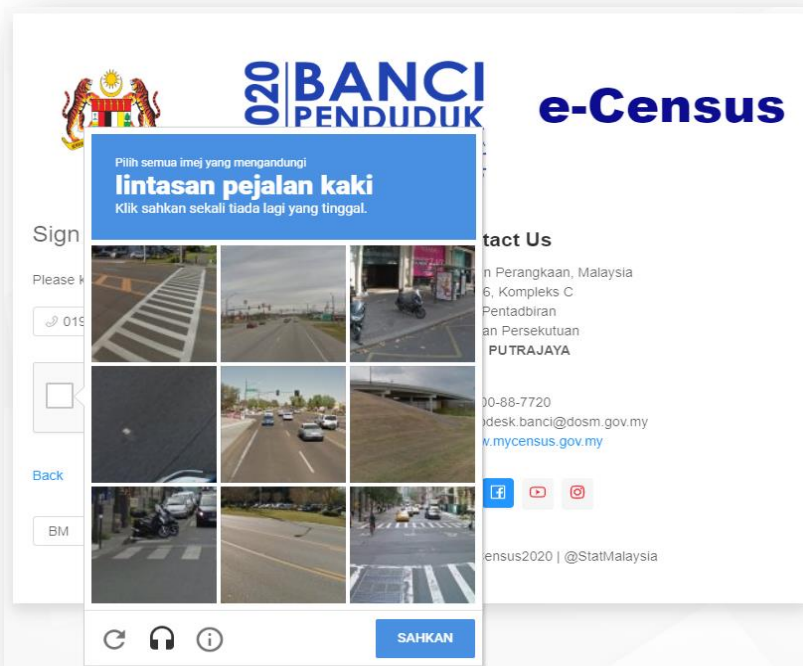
020 BANCI PENDUDUK

e-Census

Pilih semua imej yang mengandungi

lintasan pejalan kaki

Klik sahkan sekali tiada lagi yang tinggal.

SAHKAN

Sign

Please K

019

Back

BM

tact Us

n Perangkaan, Malaysia
6, Kompleks C
Pentadbiran
an Persekutuan
PUTRAJAYA

00-88-7720
odesk.banci@dosm.gov.my
w.mycensus.gov.my

ensus2020 | @StatMalaysia